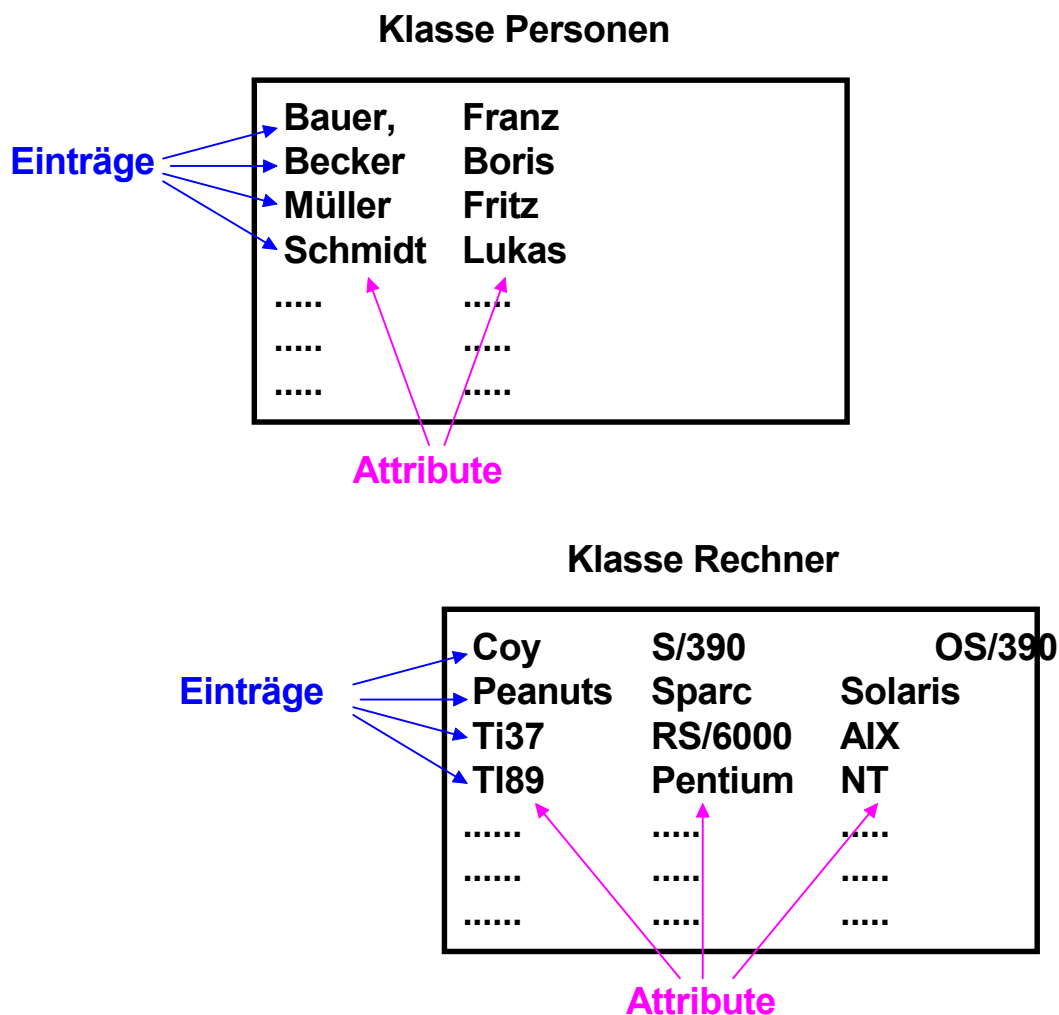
Klasse Personen

Einträge

| | |
|---|---|
| Bauer, | Franz |
| Becker | Boris |
| Müller | Fritz |
| Schmidt | Lukas |
| ..... | ..... |
| ..... | ..... |
| ..... | ..... |

Attribute

Klasse Rechner

Einträge

| | | |
|---|---|---|
| Coy | S/390 | OS/390 |
| Peanuts | Sparc | Solaris |
| Ti37 | RS/6000 | AIX |
| TI89 | Pentium | NT |
| ...... | ..... | ..... |
| ...... | ..... | ..... |
| ...... | ..... | ..... |

Attribute